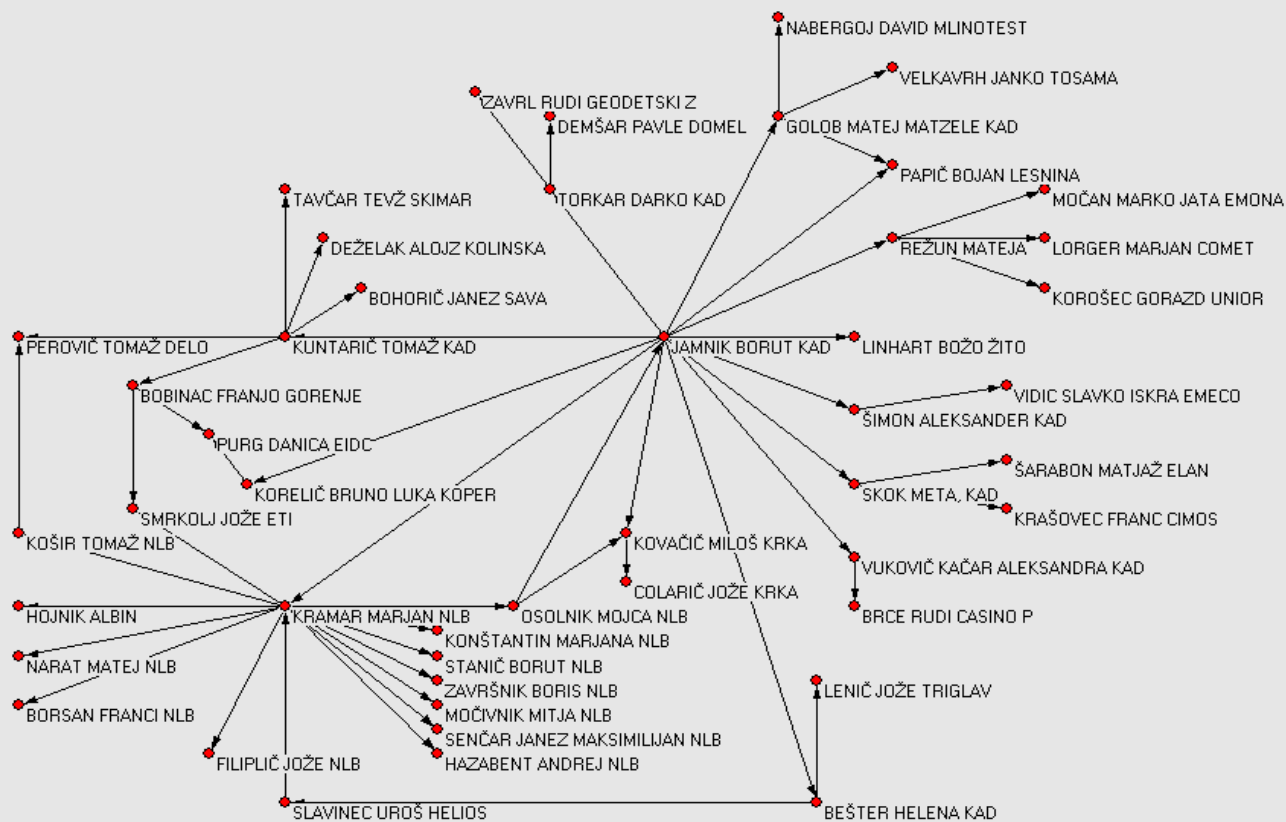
NABERGOJ DAVID MLINOTEST
VELKAVRH JANKO TOSAMA
ZAVRL RUDI GEODETSKI Z
DEMŠAR PAVLE DOMEL
GOLOB MATEJ MATZELE KAD
PAPIČ BOJAN LESNINA
TORKAR DARKO KAD
MOČAN MARKO JATA EMONA
TAVČAR TEVŽ SKIMAR
REŽUN MATEJA
LORGER MARJAN COMET
DEŽELAK ALOJZ KOLINSKA
KOROŠEC GORAZD UNIOR
BOHORIČ JANEZ SAVA
PEROVIČ TOMAŽ DELO
KUNTARIČ TOMAŽ KAD
JAMNIK BORUT KAD
LINHART BOŽO ŽITO
BOBINAC FRANJO GORENJE
VIDIC SLAVKO ISKRA EMECO
ŠIMON ALEKSANDER KAD
PURG DANICA EIDC
ŠARABON MATJAŽ ELAN
KORELIČ BRUNO LUKA KOPER
SKOK META, KAD
SMRKOLJ JOŽE ETI
KRAŠOVEC FRANC CIMOS
KOŠIR TOMAŽ NLB
KOVAČIČ MILOŠ KRKA
VUKOVIČ KAČAR ALEKSANDRA KAD
COLARIČ JOŽE KRKA
HOJNIK ALBIN
KRAMAR MARJAN NLB
OSOLNIK MOJCA NLB
BRCE RUDI CASINO P
KONŠTANTIN MARJANA NLB
NARAT MATEJ NLB
STANIČ BORUT NLB
LENIČ JOŽE TRIGLAV
ZAVRŠNIK BORIS NLB
BORSAN FRANCI NLB
MOČIVNIK MITJA NLB
SENČAR JANEZ MAKSIMILIJAN NLB
FILIPLIČ JOŽE NLB
HAZABENT ANDREJ NLB
SLAVINEC UROŠ HELIOS
BEŠTER HELENA KAD